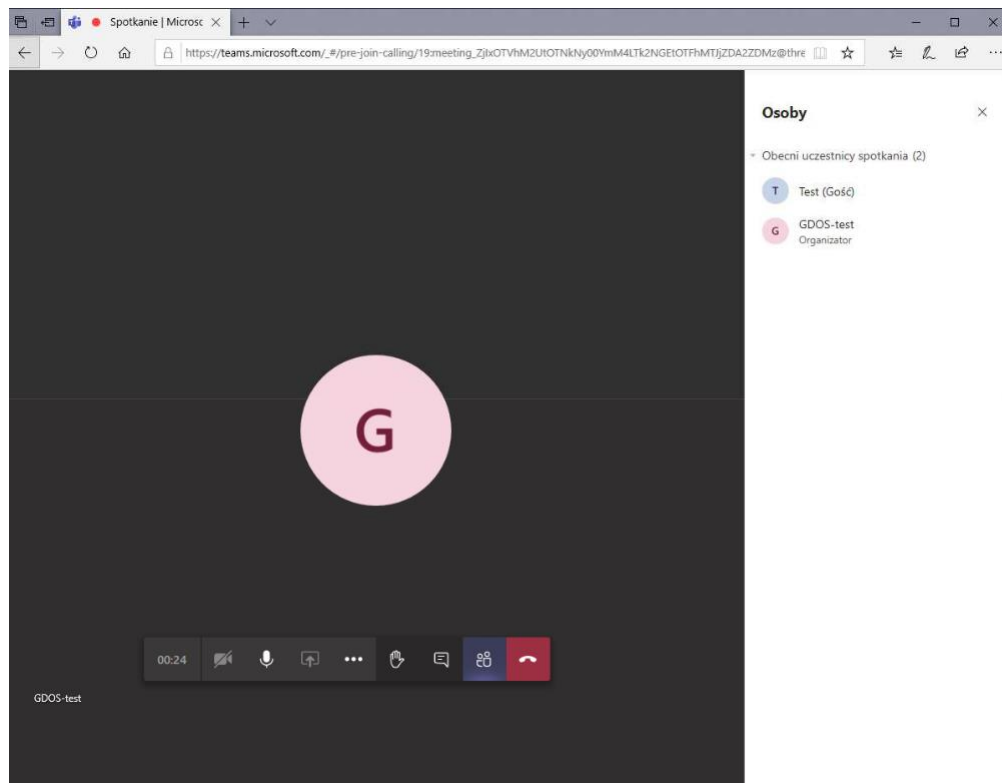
Spotkanie | Microsc

https://teams.microsoft.com/_#/pre-join-calling/19:meeting_ZjtxOTVhM2UtOTNkNy00YmM4LTk2NGEtOTFhMTJjZDA2ZDMz@thre

Osoby

Obecni uczestnicy spotkania (2)

T Test (Gość)

G GDOS-test
Organizator

G

00:24

GDOS-test